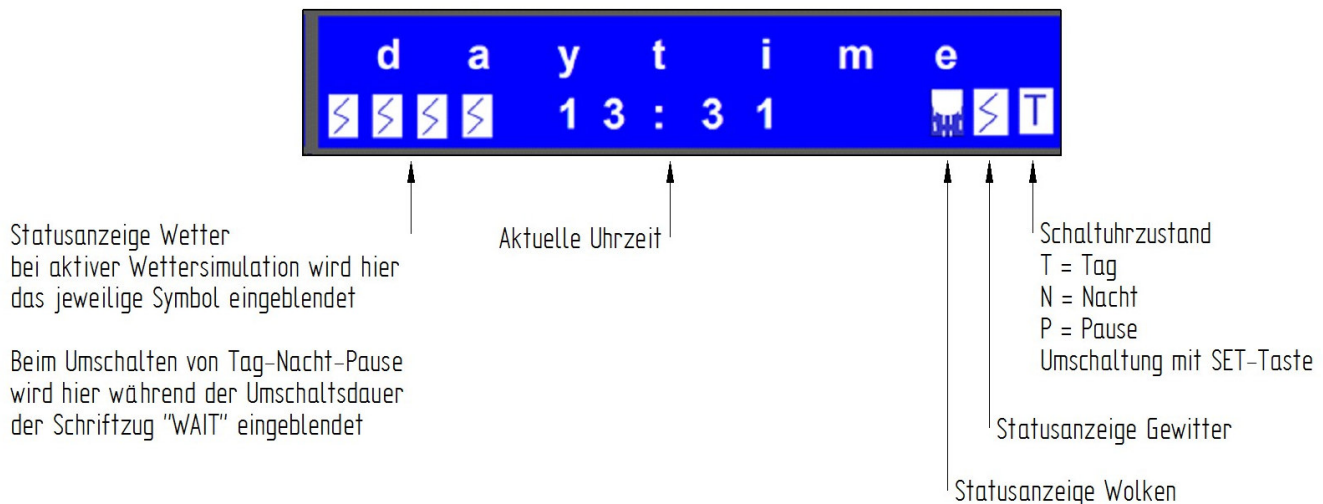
d a y t i m e
13:31 T

Statusanzeige Wetter
bei aktiver Wettersimulation wird hier das jeweilige Symbol eingeblendet

Beim Umschalten von Tag-Nacht-Pause wird hier während der Umschaltsdauer der Schriftzug "WAIT" eingeblendet

Aktuelle Uhrzeit

Schaltuhrzustand
T = Tag
N = Nacht
P = Pause
Umschaltung mit SET-Taste

Statusanzeige Gewitter

Statusanzeige Wolken